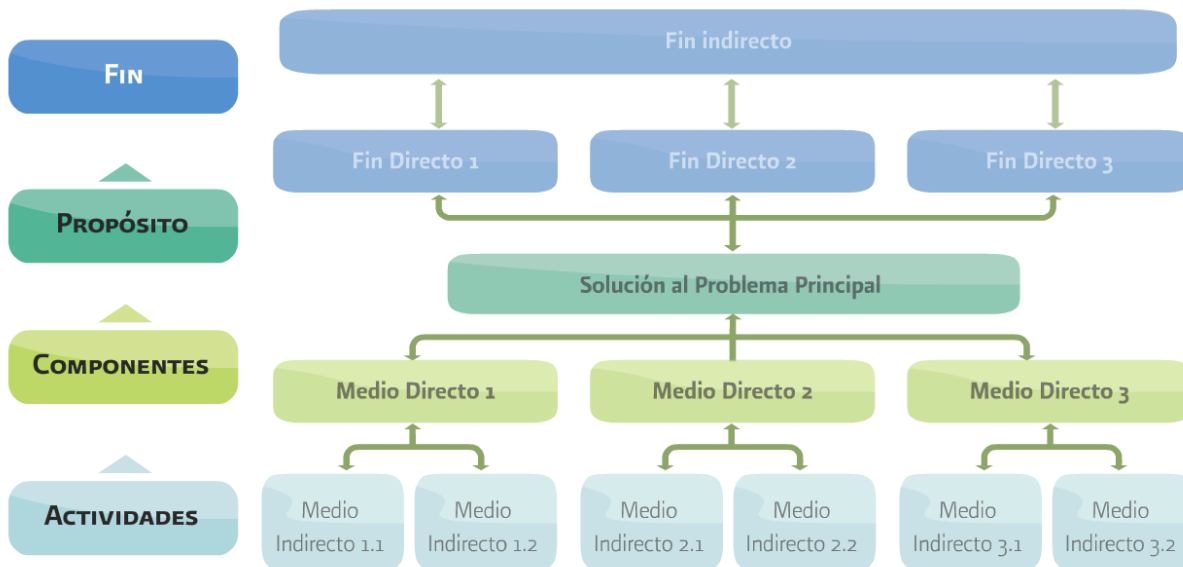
Fin

Propósito

Componentes

Actividades

Fin indirecto

Fin Directo 1

Fin Directo 2

Fin Directo 3

Solución al Problema Principal

Medio Directo 1

Medio Directo 2

Medio Directo 3

Medio Indirecto 1.1

Medio Indirecto 1.2

Medio Indirecto 2.1

Medio Indirecto 2.2

Medio Indirecto 3.1

Medio Indirecto 3.2